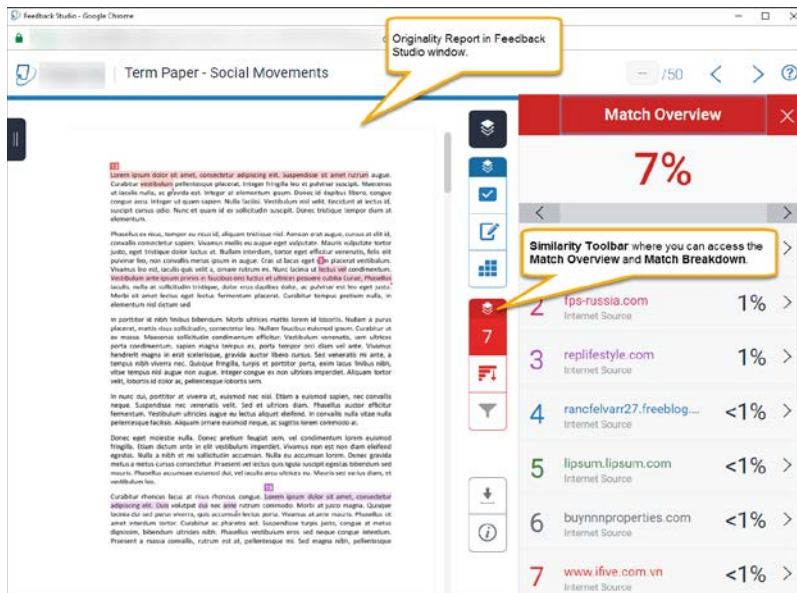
Feedback Studio - Google Chrome

Originality Report in Feedback Studio window.

Term Paper - Social Movements

-- /50

Match Overview

7%

Similarity Toolbar where you can access the Match Overview and Match Breakdown.

7

2 fps-russia.com Internet Source 1%

3 replifestyle.com Internet Source 1%

4 rancfelvarr27.freeblog.... Internet Source <1%

5 lipsum.lipsum.com Internet Source <1%

6 buynnnproperties.com Internet Source <1%

7 www.ifive.com.vn Internet Source <1%

Lorem ipsum dolor sit amet, consectetur adipiscing elit. Suspendisse sit amet rutrum augue. Curabitur vestibulum pellentesque placerat. Integer fringilla leo et pulvinar suscipit. Maecenas ut iaculis nulla, ac gravida est. Integer ut elementum ipsum. Donec id dapibus libero, congue congue arcu. Integer ut quam sapien. Nulla facilisi. Vestibulum nisl velit, tincidunt at luctus id, suscipit cursus odio. Nunc et quam id ex sollicitudin suscipit. Donec tristique tempor diam at elementum.

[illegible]

In porttitor at nibh finibus bibendum. Morbi ultrices mattis lorem id lobortis. Nullam a purus placerat, mattis risus sollicitudin, consectetur leo. Nullam faucibus euismod ipsum. Curabitur ut ex massa. Maecenas sollicitudin condimentum efficitur. Vestibulum venenatis, sem ultrices porta condimentum, sapien magna tempus ex, porta tempor orci diam vel ante. Vivamus hendrerit magna in erat scelerisque, gravida auctor libero cursus. Sed venenatis mi ante, a tempus nibh viverra nec. Quisque fringilla, turpis et porttitor porta, enim lacus finibus nibh, vitae tempus nisl augue non augue. Integer congue ex non ultrices imperdiet. Aliquam tortor velit, lobortis id dolor ac, pellentesque lobortis sem.

In nunc dui, porttitor at viverra at, euismod nec nisl. Etiam a euismod sapien, nec convallis neque. Suspendisse nec venenatis velit. Sed et ultrices diam. Phasellus auctor efficitur fermentum. Vestibulum ultricies augue eu lectus aliquet eleifend. In convallis nulla vitae nulla pellentesque facilisis. Aliquam ornare euismod neque, ac sagittis lorem commodo at.

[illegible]

Curabitur rhoncus lacus at risus rhoncus congue. Lorem ipsum dolor sit amet, consectetur adipiscing elit. Duis volutpat dui nec ante rutrum commodo. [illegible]